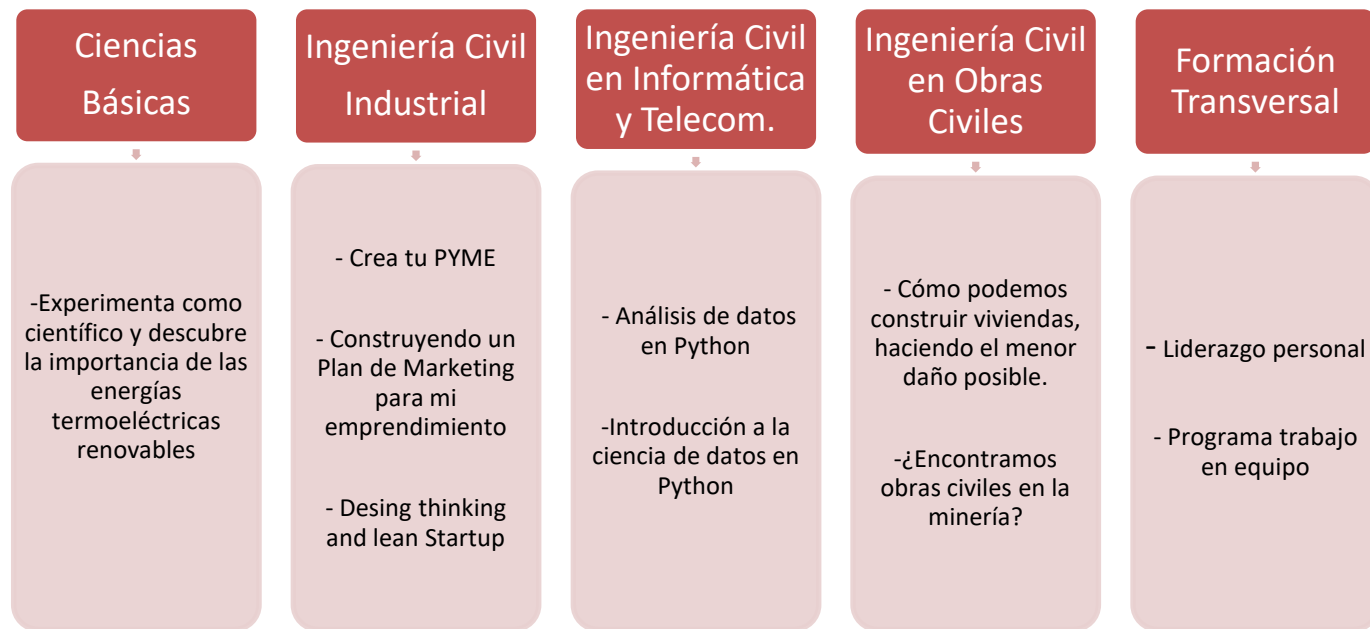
Ciencias Básicas

-Experimenta como científico y descubre la importancia de las energías termoeléctricas renovables

Ingeniería Civil Industrial

- Crea tu PYME

- Construyendo un Plan de Marketing para mi emprendimiento

- Desing thinking and lean Startup

Ingeniería Civil en Informática y Telecom.

- Análisis de datos en Python

-Introducción a la ciencia de datos en Python

Ingeniería Civil en Obras Civiles

- Cómo podemos construir viviendas, haciendo el menor daño posible.

-¿Encontramos obras civiles en la minería?

Formación Transversal

- Liderazgo personal

- Programa trabajo en equipo